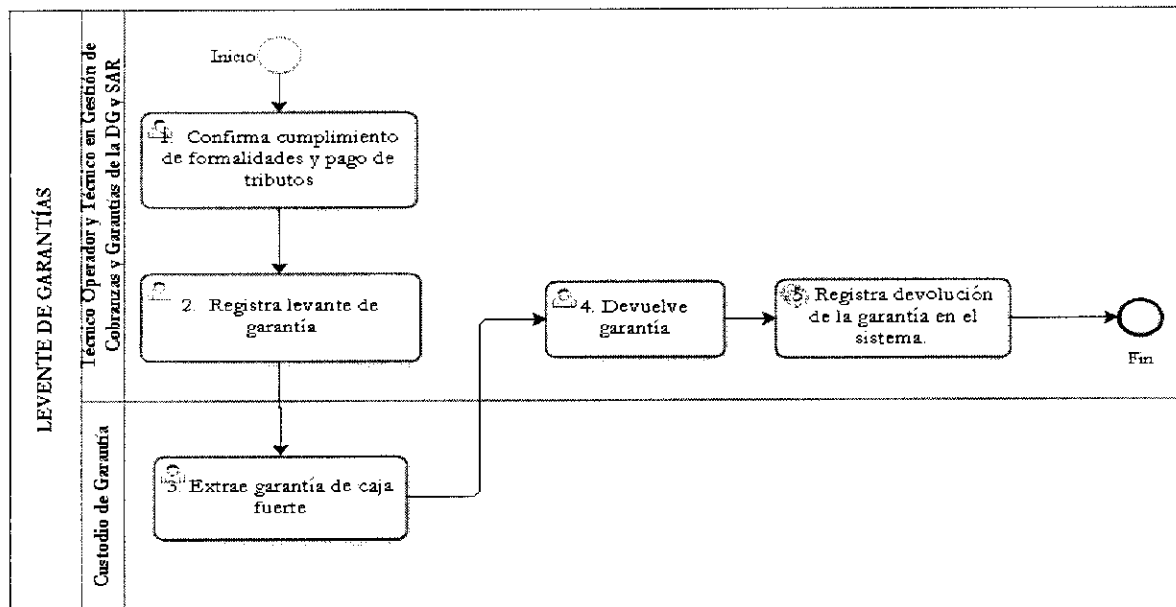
LEVENTE DE GARANTÍAS

Técnico Operador y Técnico en Gestión de Cobranzas y Garantías de la DG y SAR

Custodio de Garantía

Inicio

1. Confirma cumplimiento de formalidades y pago de tributos

2. Registra levante de garantía

3. Extrae garantía de caja fuerte

4. Devuelve garantía

5. Registra devolución de la garantía en el sistema.

Fin